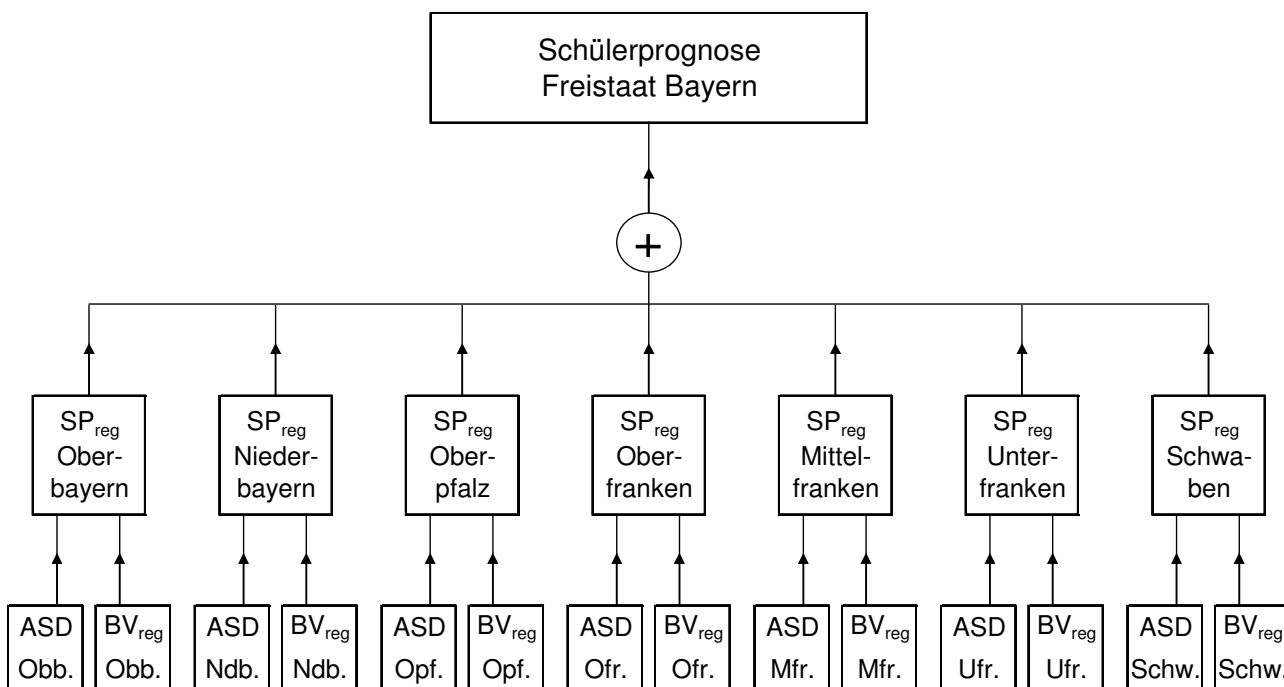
Schülerprognose Freistaat Bayern

+

$SP_{reg}$ Oberbayern

$SP_{reg}$ Niederbayern

$SP_{reg}$ Oberpfalz

$SP_{reg}$ Oberfranken

$SP_{reg}$ Mittelfranken

$SP_{reg}$ Unterfranken

$SP_{reg}$ Schwaben

ASD Obb.

$BV_{reg}$ Obb.

ASD Ndb.

$BV_{reg}$ Ndb.

ASD Opf.

$BV_{reg}$ Opf.

ASD Ofr.

$BV_{reg}$ Ofr.

ASD Mfr.

$BV_{reg}$ Mfr.

ASD Ufr.

$BV_{reg}$ Ufr.

ASD Schw.

$BV_{reg}$ Schw.